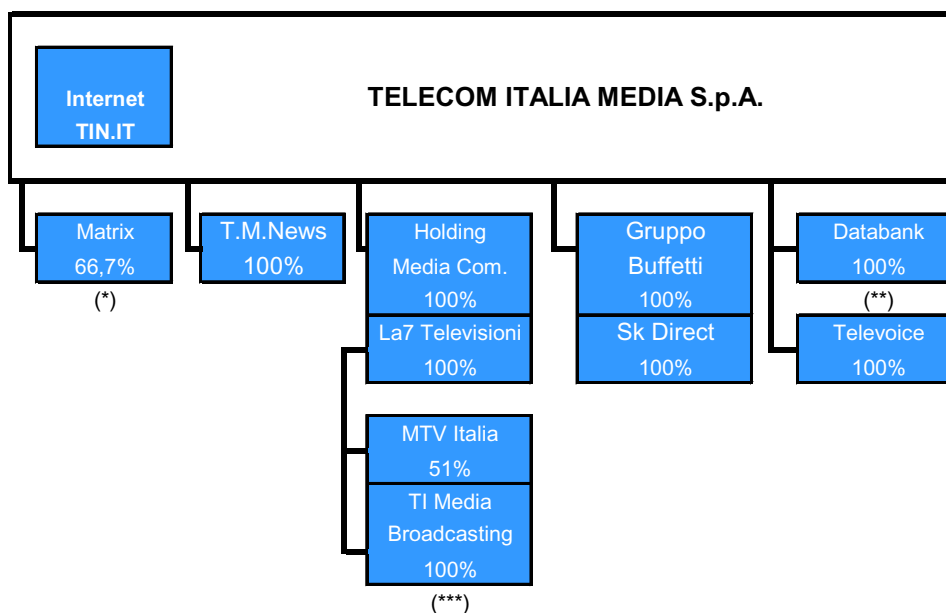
Internet
TIN.IT

TELECOM ITALIA MEDIA S.p.A.

Matrix
66,7%
(*)

T.M.News
100%

Holding
Media Com.
100%

La7 Televisioni
100%

MTV Italia
51%

TI Media
Broadcasting
100%
(***)

Gruppo
Buffetti
100%

Sk Direct
100%

Databank
100%
(**)

Televoice
100%